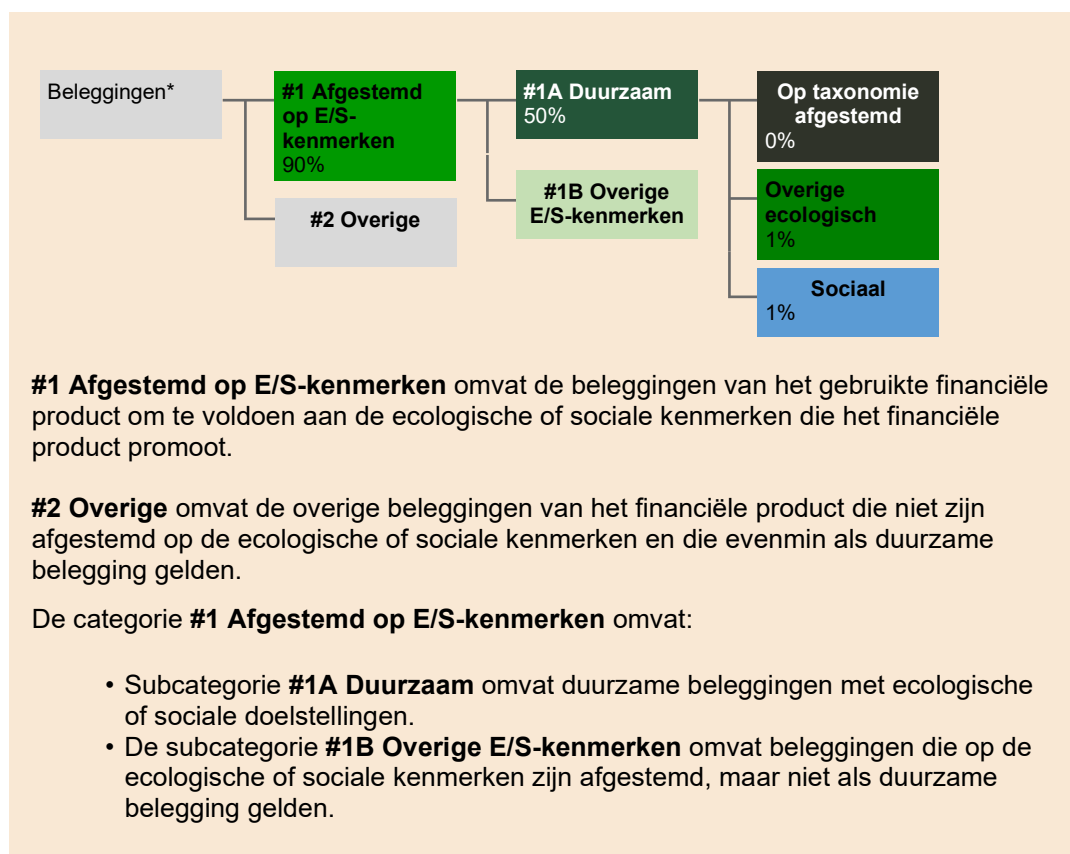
Beleggingen*

#1 Afgestemd op E/S-kenmerken
90%

#2 Overige

#1A Duurzaam
50%

#1B Overige E/S-kenmerken

Op taxonomie afgestemd
0%

Overige ecologisch
1%

Sociaal
1%

**#1 Afgestemd op E/S-kenmerken** omvat de beleggingen van het gebruikte financiële product om te voldoen aan de ecologische of sociale kenmerken die het financiële product promoot.

**#2 Overige** omvat de overige beleggingen van het financiële product die niet zijn afgestemd op de ecologische of sociale kenmerken en die evenmin als duurzame belegging gelden.

De categorie **#1 Afgestemd op E/S-kenmerken** omvat:

• Subcategorie **#1A Duurzaam** omvat duurzame beleggingen met ecologische of sociale doelstellingen.
• De subcategorie **#1B Overige E/S-kenmerken** omvat beleggingen die op de ecologische of sociale kenmerken zijn afgestemd, maar niet als duurzame belegging gelden.